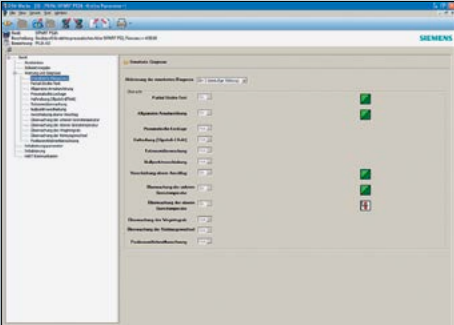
SIEMENS

Erweiterte Diagnose

Aktivierung der erweiterten Diagnose

Übersicht

Partial Stroke Test

Allgemeine Armaturenüberwachung

Pneumatische Leckage

Haftreibung (Slipstick-Effekt)

Totzonenüberwachung

Stellantriebsüberwachung

Überwachung der unteren Grenztemperatur

Überwachung der oberen Grenztemperatur

Überwachung des Wegintegrals

Überwachung der Richtungswechsel

Positionierüberwachung

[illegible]